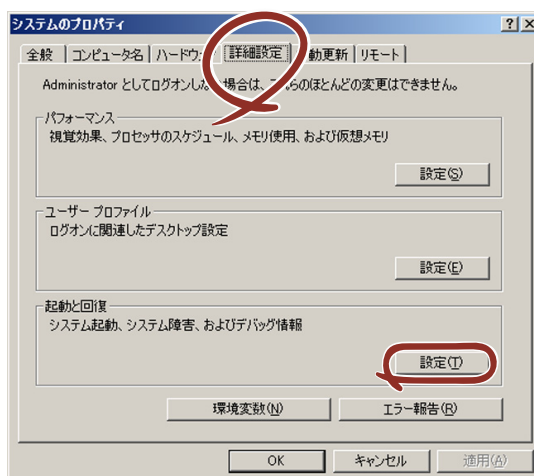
システムのプロパティ

?
X

全般 | コンピュータ名 | ハードウ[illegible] | 詳細設定 | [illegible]動更新 | リモート

Administrator としてログオンし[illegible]場合は、こ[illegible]らのほとんどの変更はできません。

パフォーマンス
視覚効果、プロセッサのスケジュール、メモリ使用、および仮想メモリ

設定(S)

ユーザー プロファイル
ログオンに関連したデスクトップ設定

設定(E)

起動と回復
システム起動、システム障害、およびデバッグ情報

設定(T)

環境変数(N)
エラー報告(R)

OK
キャンセル
適用(A)